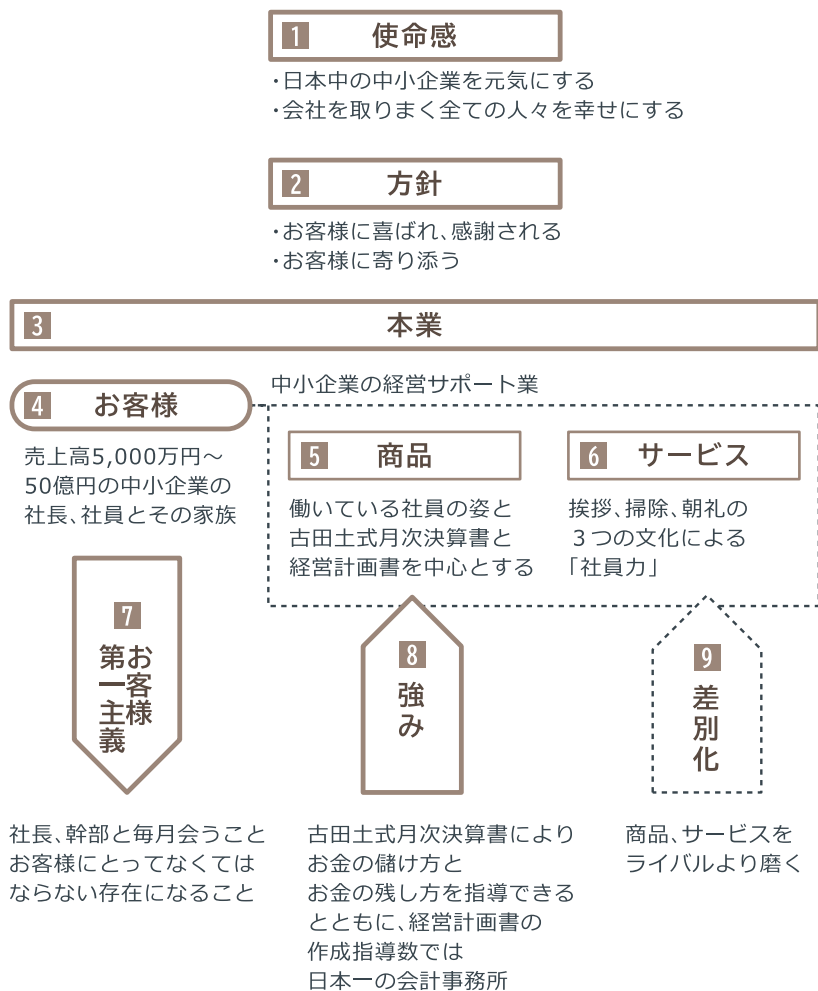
1 使命感

・日本中の中小企業を元気にする
・会社を取りまく全ての人々を幸せにする

2 方針

・お客様に喜ばれ、感謝される
・お客様に寄り添う

3 本業

中小企業の経営サポート業

4 お客様

売上高5,000万円〜50億円の中小企業の社長、社員とその家族

5 商品

働いている社員の姿と古田土式月次決算書と経営計画書を中心とする

6 サービス

挨拶、掃除、朝礼の３つの文化による「社員力」

7 お客様第一主義

社長、幹部と毎月会うことお客様にとってなくてはならない存在になること

8 強み

古田土式月次決算書によりお金の儲け方とお金の残し方を指導できるとともに、経営計画書の作成指導数では日本一の会計事務所

9 差別化

商品、サービスをライバルより磨く